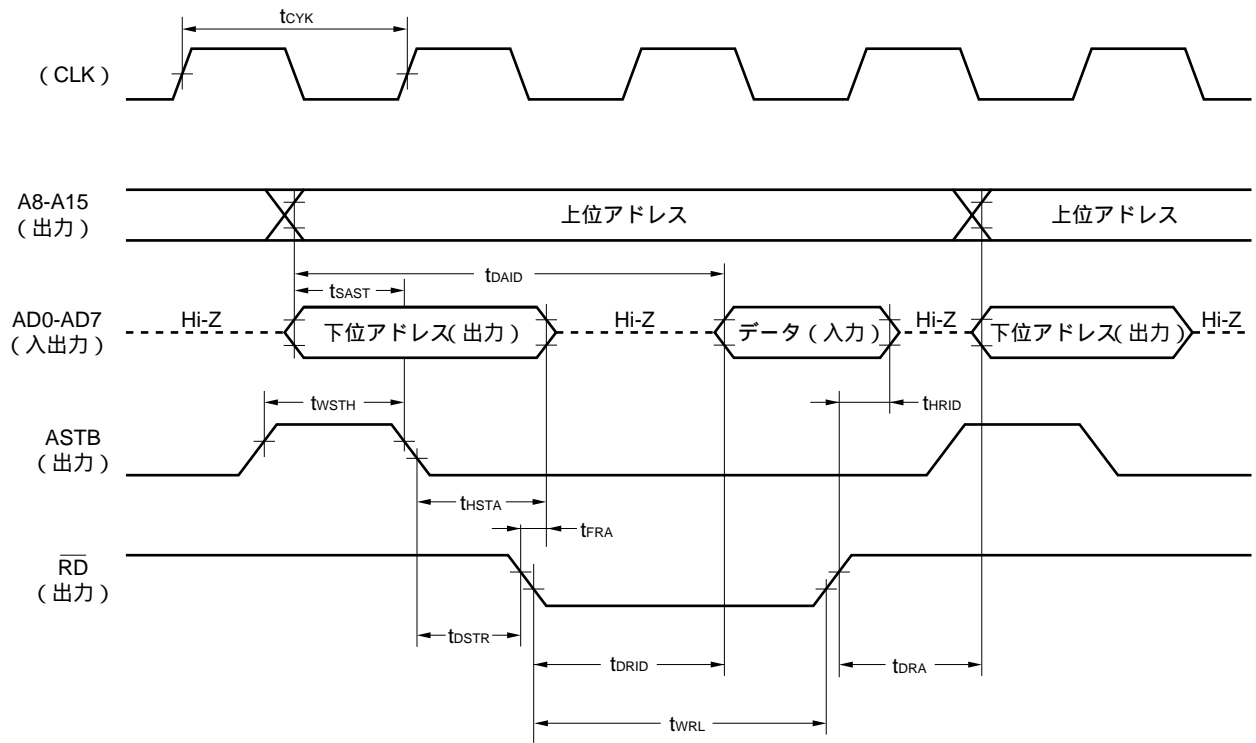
$t_{CYK}$

(CLK)

A8-A15
(出力)

上位アドレス

上位アドレス

$t_{DAID}$

$t_{SAST}$

AD0-AD7
(入出力)

Hi-Z

下位アドレス(出力)

Hi-Z

データ(入力)

Hi-Z

下位アドレス(出力)

Hi-Z

$t_{WSTH}$

$t_{HRID}$

ASTB
(出力)

$t_{HSTA}$

$t_{FRA}$

$\overline{RD}$
(出力)

$t_{DSTR}$

$t_{DRID}$

$t_{DRA}$

$t_{WRL}$